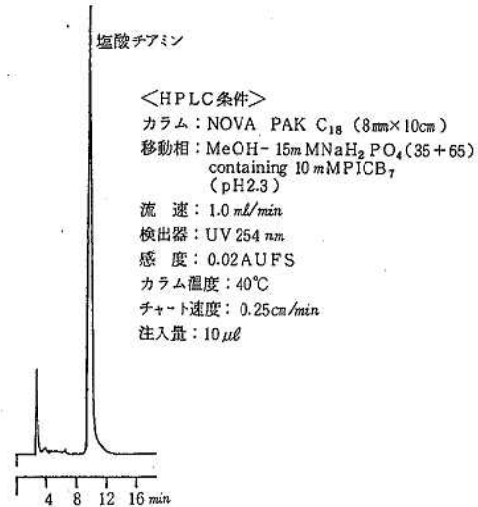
塩酸チアミン

＜HPLC条件＞
カラム：NOVA PAK $C_{18}$ (8mm×10cm)
移動相：MeOH－15mMNa$H_2PO_4$(35＋65) containing 10mMPICB$_7$ (pH2.3)
流　速：1.0 ml/min
検出器：UV 254 nm
感　度：0.02AUFS
カラム温度：40℃
チャート速度：0.25cm/min
注入量：10μl

4 8 12 16 min